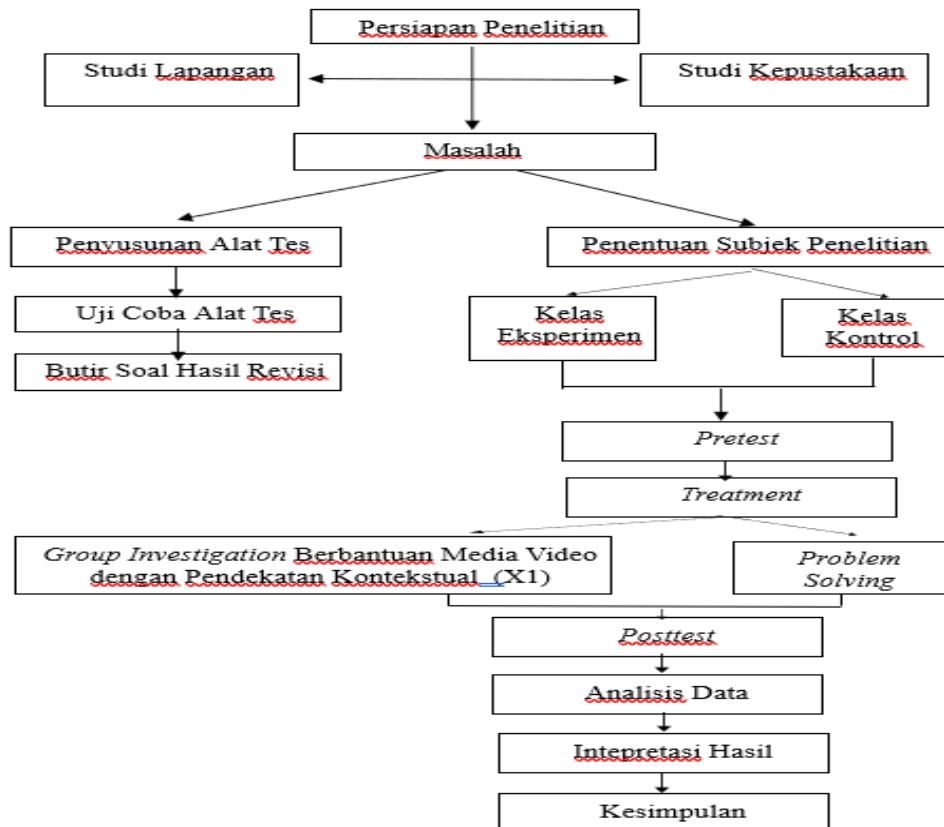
Persiapan Penelitian

Studi Lapangan

Studi Kepustakaan

Masalah

Penyusunan Alat Tes

Penentuan Subjek Penelitian

Uji Coba Alat Tes

Butir Soal Hasil Revisi

Kelas Eksperimen

Kelas Kontrol

Pretest

Treatment

Group Investigation Berbantuan Media Video dengan Pendekatan Kontekstual (X1)

Problem Solving

Posttest

Analisis Data

Intepretasi Hasil

Kesimpulan